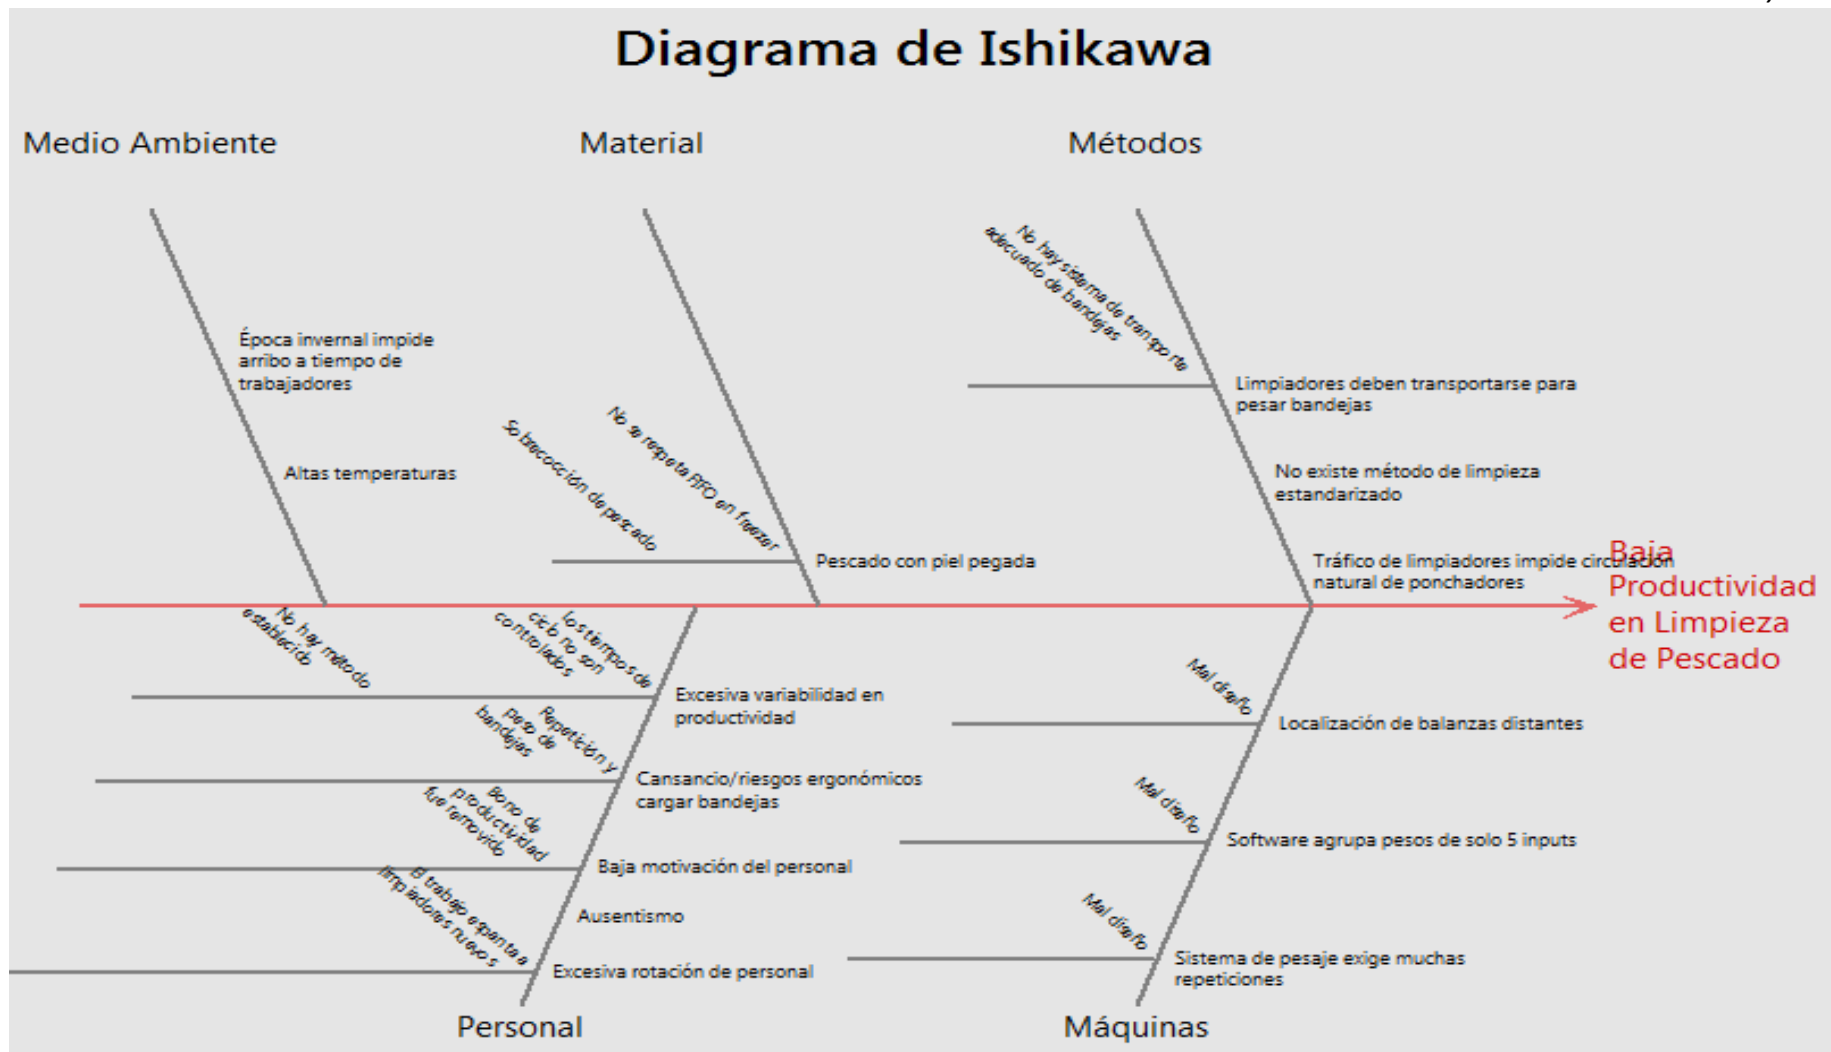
Diagrama de Ishikawa

Medio Ambiente

Material

Métodos

Época invernal impide arribo a tiempo de trabajadores

Altas temperaturas

Sobrecocción de pescado

No se respeta FIFO en freezer

Pescado con piel pegada

No hay sistema de transporte adecuado de bandejas

Limpiadores deben transportarse para pesar bandejas

No existe método de limpieza estandarizado

Tráfico de limpiadores impide circulación natural de ponchadores

Baja Productividad en Limpieza de Pescado

No hay método establecido

Los tiempos de ciclo no son controlados

Excesiva variabilidad en productividad

Repetición y peso de bandejas

Cansancio/riesgos ergonómicos cargar bandejas

Bono de productividad fue removido

Baja motivación del personal

Ausentismo

El trabajo espanta a limpiadores nuevos

Excesiva rotación de personal

Mal diseño

Localización de balanzas distantes

Mal diseño

Software agrupa pesos de solo 5 inputs

Mal diseño

Sistema de pesaje exige muchas repeticiones

Personal

Máquinas